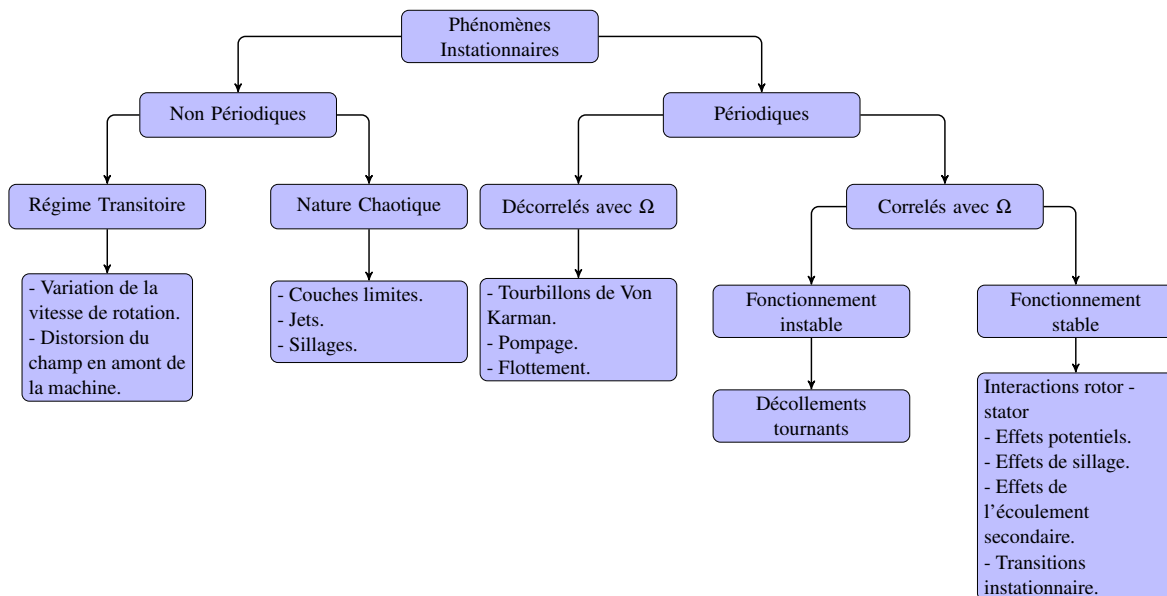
Phénomènes Instationnaires

Non Périodiques

Périodiques

Régime Transitoire

Nature Chaotique

Décorrelés avec $\Omega$

Correlés avec $\Omega$

- Variation de la vitesse de rotation.
- Distorsion du champ en amont de la machine.

- Couches limites.
- Jets.
- Sillages.

- Tourbillons de Von Karman.
- Pompage.
- Flottement.

Fonctionnement instable

Fonctionnement stable

Décollements tournants

Interactions rotor - stator
- Effets potentiels.
- Effets de sillage.
- Effets de l'écoulement secondaire.
- Transitions instationnaire.